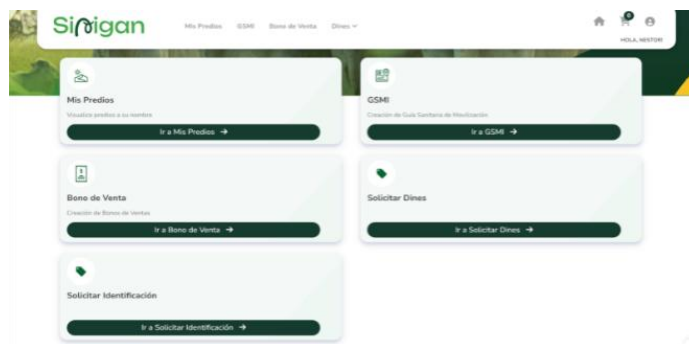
Sinigan

Mis Predios GSMI Bono de Venta Dines

0

HOLA, NESTOR

Mis Predios

Visualice predios a su nombre

Ir a Mis Predios →

GSMI

Creación de Guía Sanitaria de Movilización

Ir a GSMI →

Bono de Venta

Creación de Bonos de Ventas

Ir a Bono de Venta →

Solicitar Dines

Ir a Solicitar Dines →

Solicitar Identificación

Ir a Solicitar Identificación →